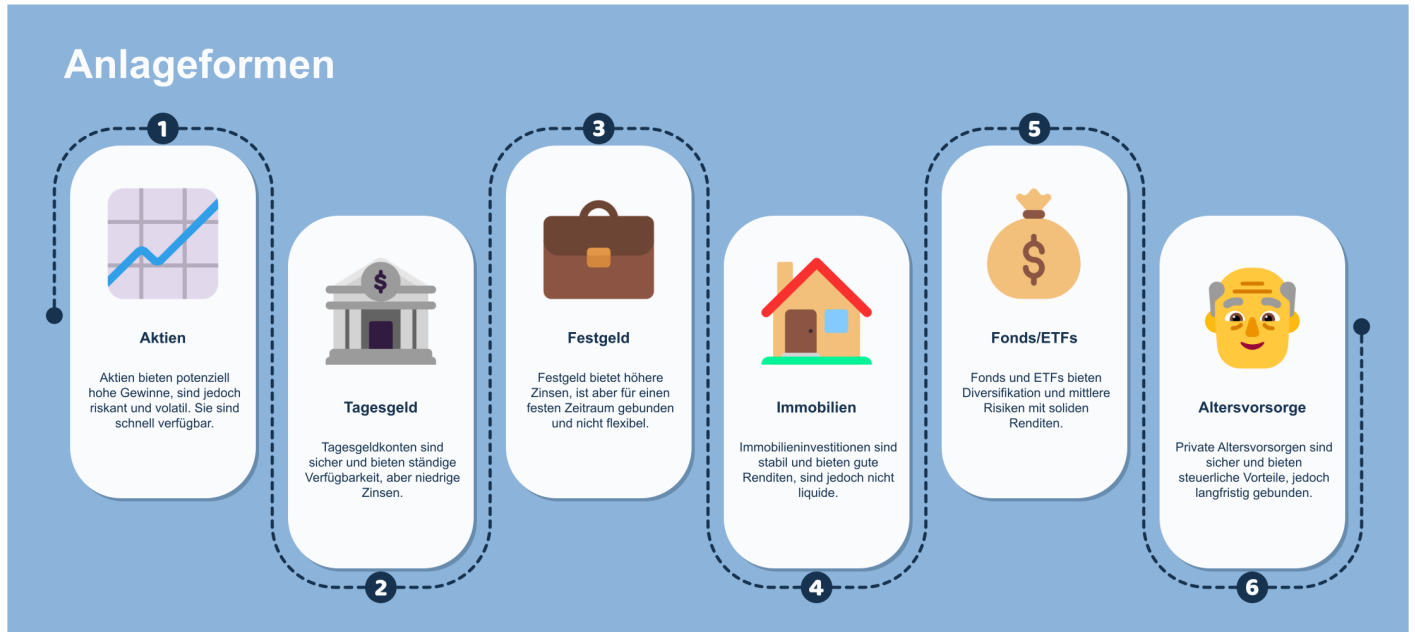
Anlageformen

1

Aktien

Aktien bieten potenziell hohe Gewinne, sind jedoch riskant und volatil. Sie sind schnell verfügbar.

2

Tagesgeld

Tagesgeldkonten sind sicher und bieten ständige Verfügbarkeit, aber niedrige Zinsen.

3

Festgeld

Festgeld bietet höhere Zinsen, ist aber für einen festen Zeitraum gebunden und nicht flexibel.

4

Immobilien

Immobilieninvestitionen sind stabil und bieten gute Renditen, sind jedoch nicht liquide.

5

Fonds/ETFs

Fonds und ETFs bieten Diversifikation und mittlere Risiken mit soliden Renditen.

6

Altersvorsorge

Private Altersvorsorgen sind sicher und bieten steuerliche Vorteile, jedoch langfristig gebunden.